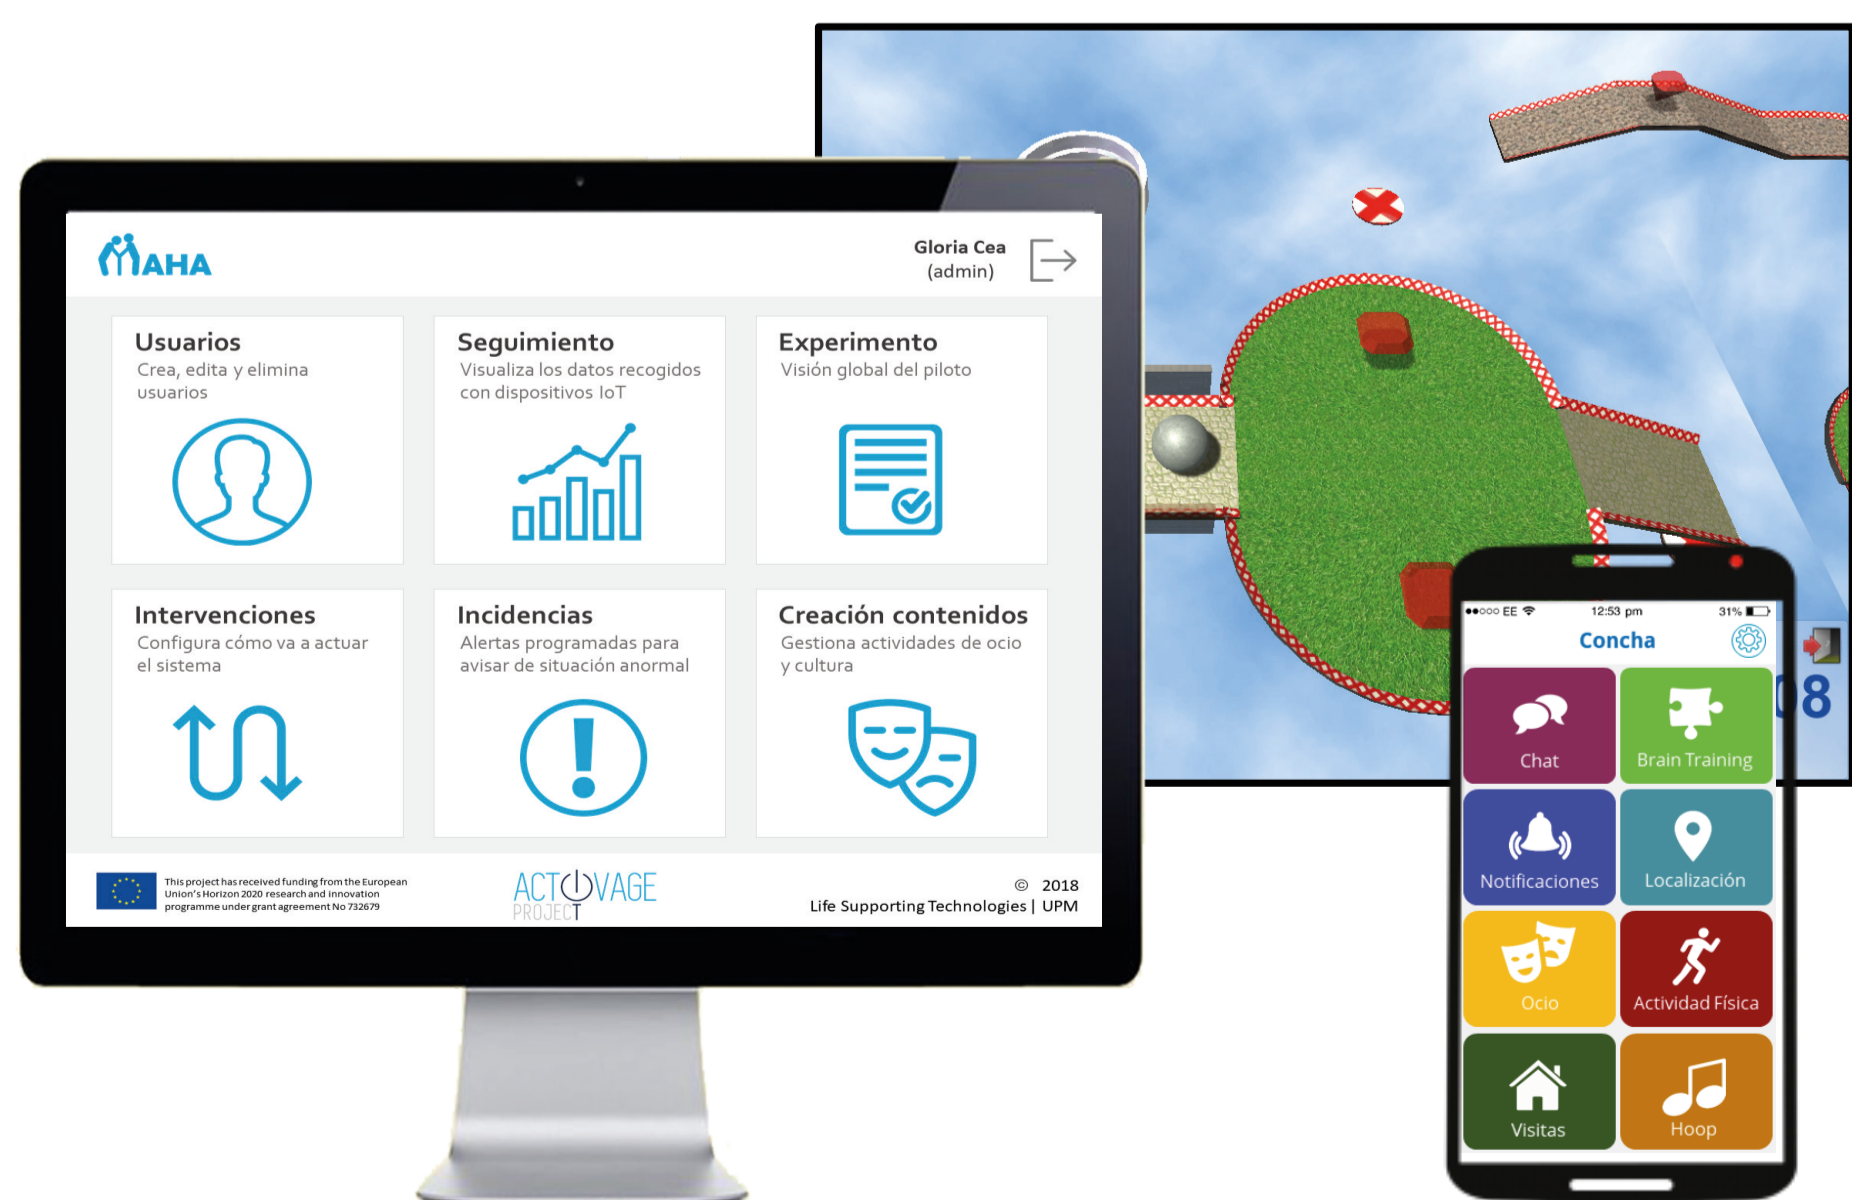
MAHA

Gloria Cea
(admin)

Usuarios
Crea, edita y elimina usuarios

Seguimiento
Visualiza los datos recogidos con dispositivos IoT

Experimento
Visión global del piloto

Intervenciones
Configura cómo va a actuar el sistema

Incidencias
Alertas programadas para avisar de situación anormal

Creación contenidos
Gestiona actividades de ocio y cultura

This project has received funding from the European Union's Horizon 2020 research and innovation programme under grant agreement No 732679

ACTIVAGE PROJECT

© 2018
Life Supporting Technologies | UPM

8

●●○○○ EE 12:53 pm 31%
Concha

Chat
Brain Training
Notificaciones
Localización
Ocio
Actividad Física
Visitas
Hoop